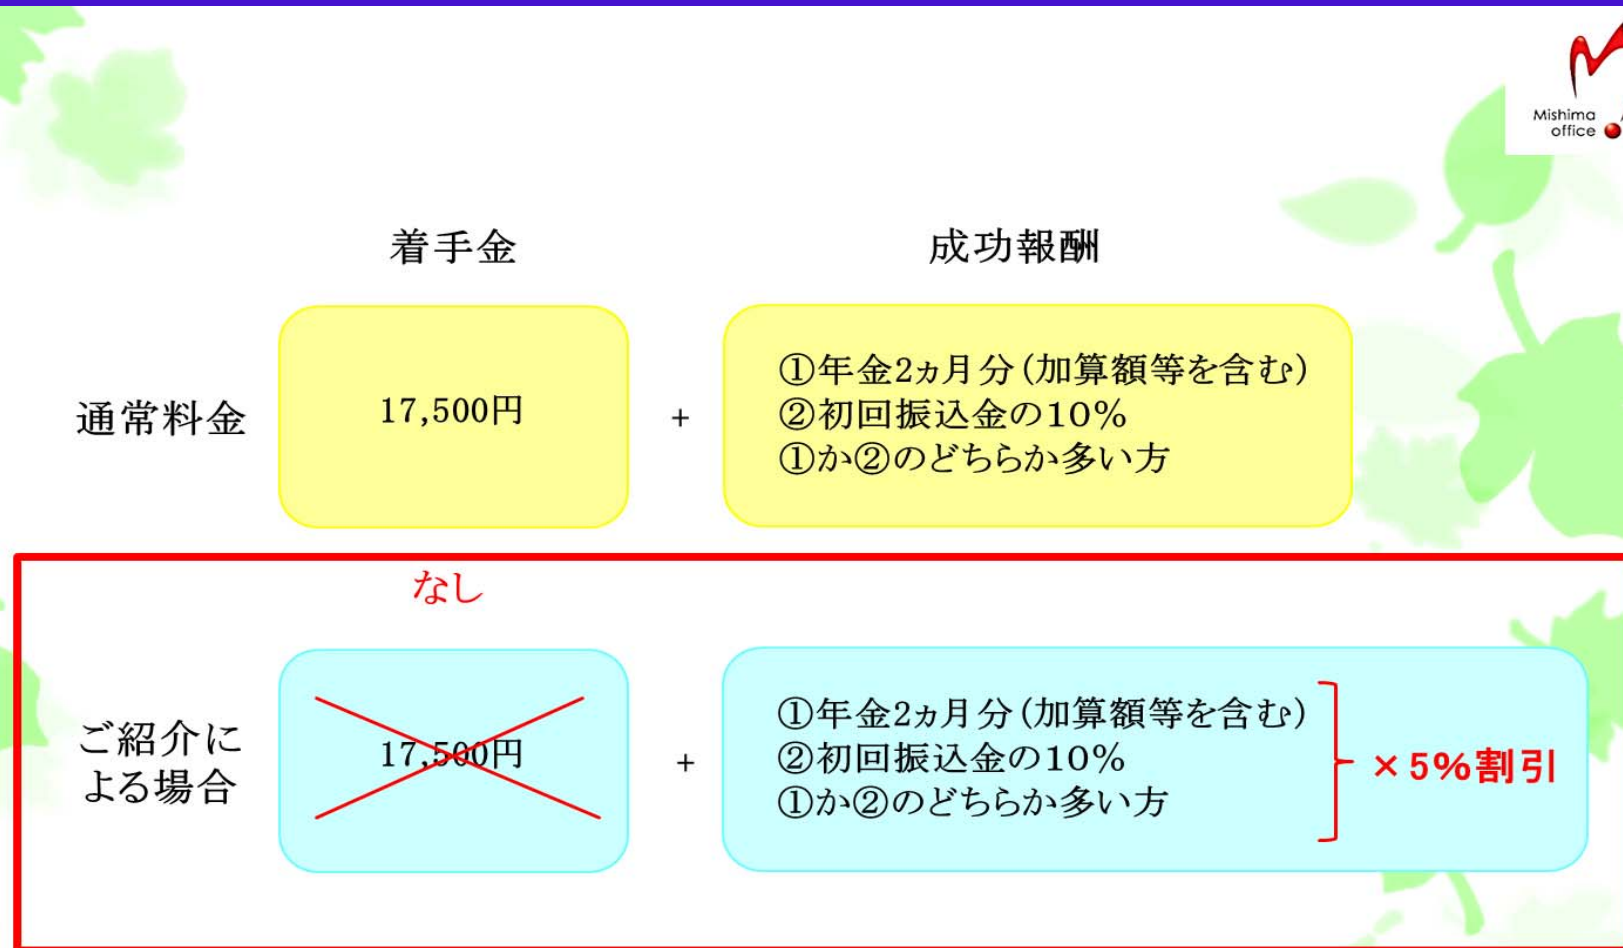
Mishima office

着手金

成功報酬

通常料金

17,500円

+

①年金2ヵ月分（加算額等を含む）
②初回振込金の10%
①か②のどちらか多い方

なし

ご紹介による場合

17,500円

+

①年金2ヵ月分（加算額等を含む）
②初回振込金の10%
①か②のどちらか多い方

×5%割引